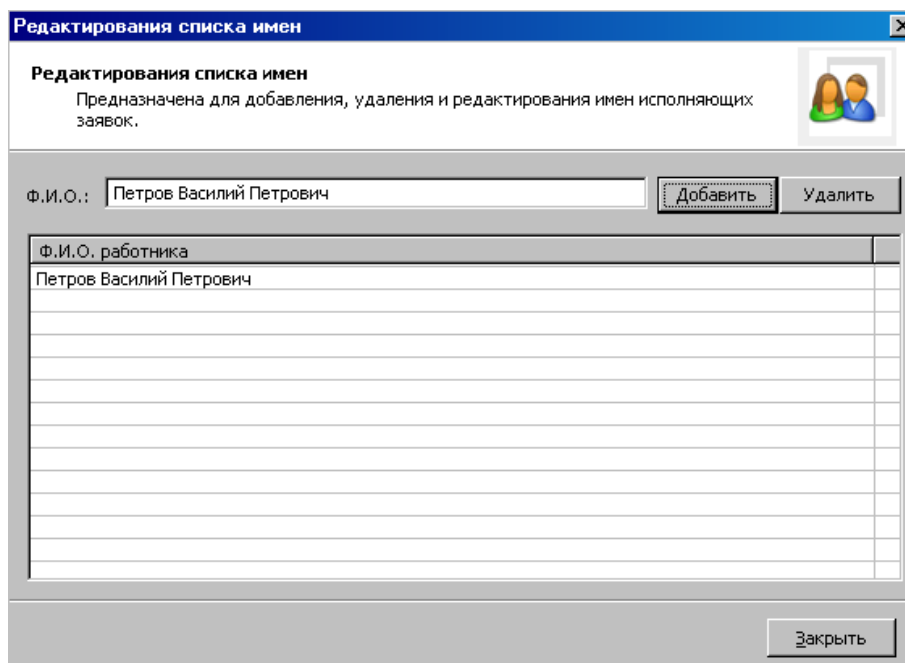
Редактирования списка имен

Редактирования списка имен

Предназначена для добавления, удаления и редактирования имен исполняющих заявок.

Ф.И.О.: Петров Василий Петрович

Добавить

Удалить

| Ф.И.О. работника |
|---|
| Петров Василий Петрович |

Закрыть